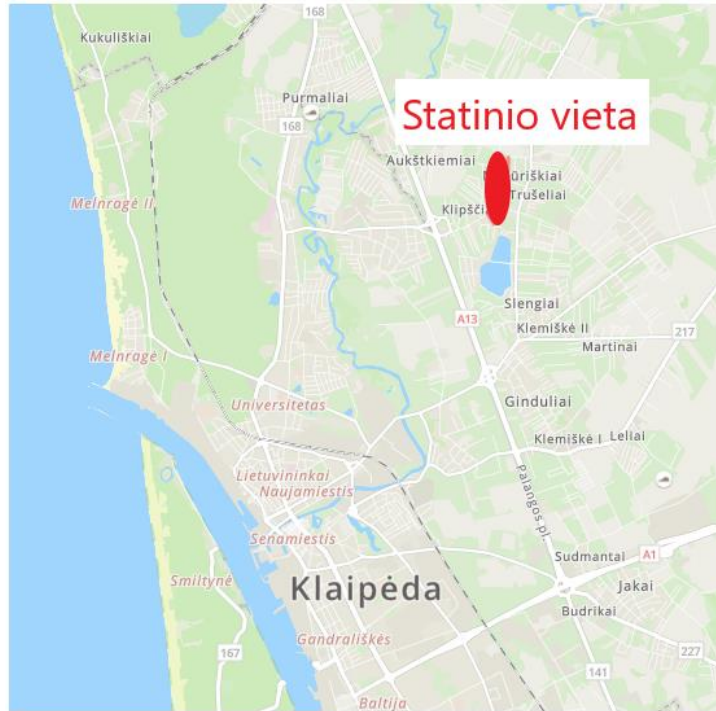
Kukuliškiai

168

Purmaliai

168

Statinio vieta

Aukštkiemiai

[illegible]ūriškiai

Trušeliai

Klipšči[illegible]

Melnragė II

Slengiai

A13

Klemiškė II

217

Martinai

Melnragė I

Universitetas

Gindulai

Klemiškė I

Leliai

Lietuvininkai

Naujamiestis

Palangos pl.

Senamiestis

Sudmantai

A1

Smiltynė

Klaipėda

Jakai

Budrikai

Gandrališkės

167

227

141

Baltija